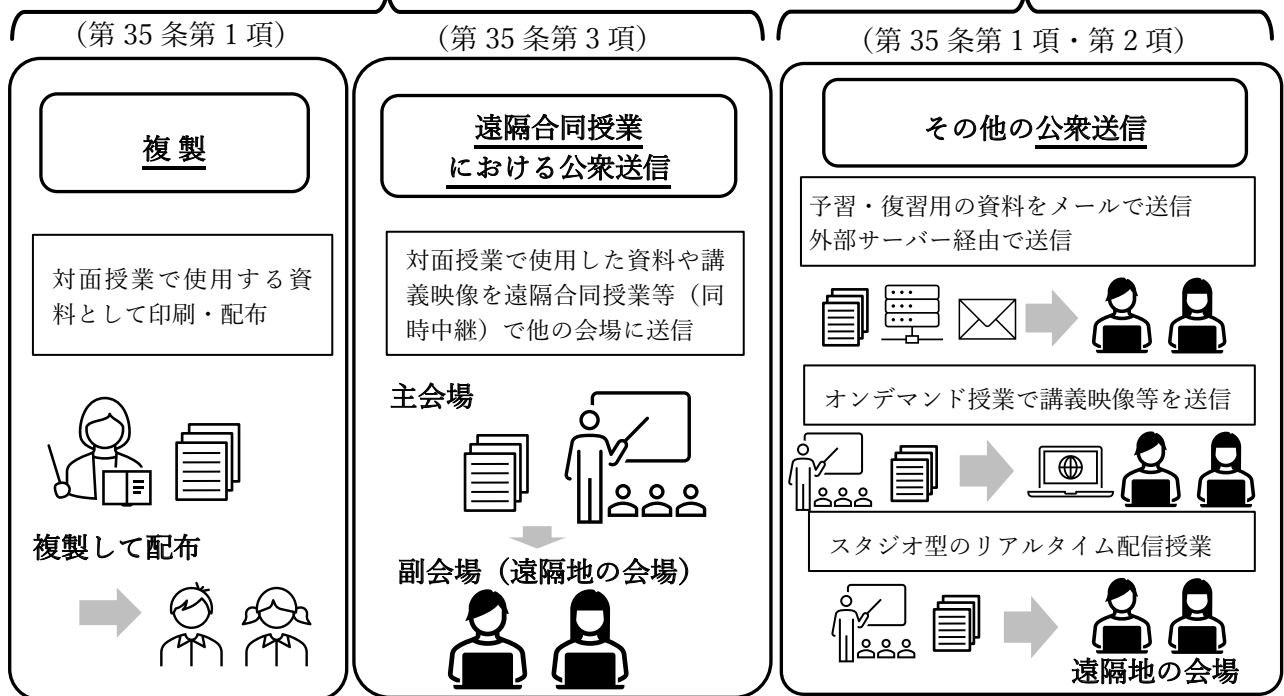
（第 35 条第 1 項）

複製

対面授業で使用する資料として印刷・配布

複製して配布

（第 35 条第 3 項）

遠隔合同授業における公衆送信

対面授業で使用した資料や講義映像を遠隔合同授業等（同時中継）で他の会場に送信

主会場

副会場（遠隔地の会場）

（第 35 条第 1 項・第 2 項）

その他の公衆送信

予習・復習用の資料をメールで送信
外部サーバー経由で送信

オンデマンド授業で講義映像等を送信

スタジオ型のリアルタイム配信授業

遠隔地の会場